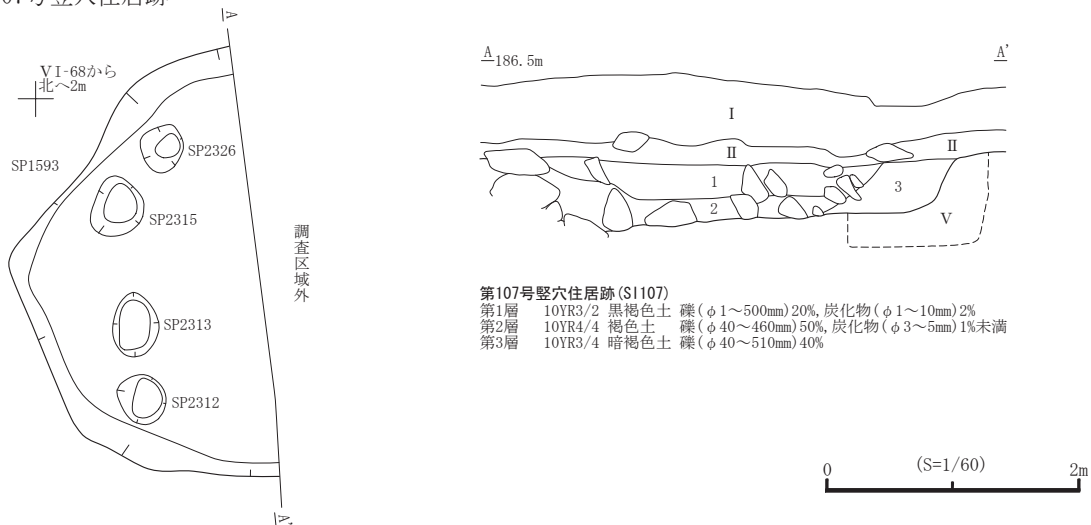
07号竪穴住居跡

A

VI-68から
北へ2m

SP2326

SP1593

SP2315

調査区域外

SP2313

SP2312

A'

A 186.5m

A'

I

II

II

1

3

2

V

第107号竪穴住居跡(SI107)
第1層 10YR3/2 黒褐色土 礫(φ1～500mm)20%,炭化物(φ1～10mm)2%
第2層 10YR4/4 褐色土 礫(φ40～460mm)50%,炭化物(φ3～5mm)1%未満
第3層 10YR3/4 暗褐色土 礫(φ40～510mm)40%

0 (S=1/60) 2m